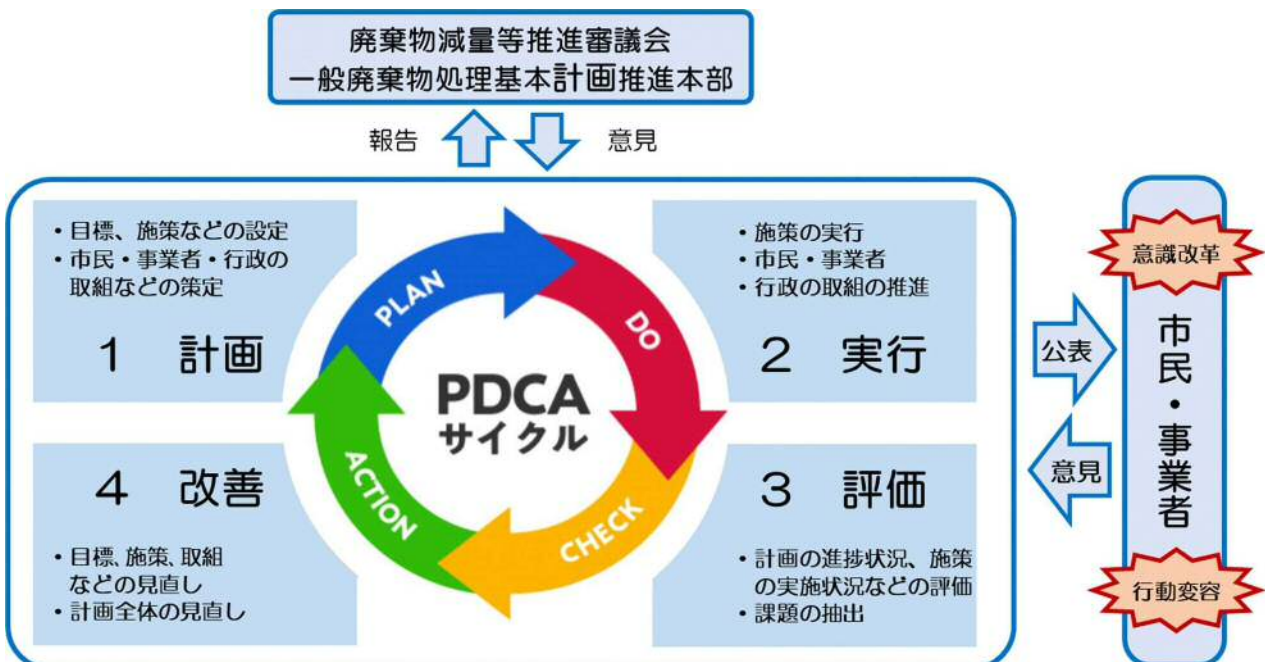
廃棄物減量等推進審議会
一般廃棄物処理基本計画推進本部

報告

意見

・目標、施策などの設定
・市民・事業者・行政の取組などの策定

1　計画

PLAN

DO

PDCA
サイクル

ACTION

CHECK

・施策の実行
・市民・事業者
・行政の取組の推進

2　実行

4　改善

・目標、施策、取組などの見直し
・計画全体の見直し

3　評価

・計画の進捗状況、施策の実施状況などの評価
・課題の抽出

公表

意見

意識改革

市民・事業者

行動変容